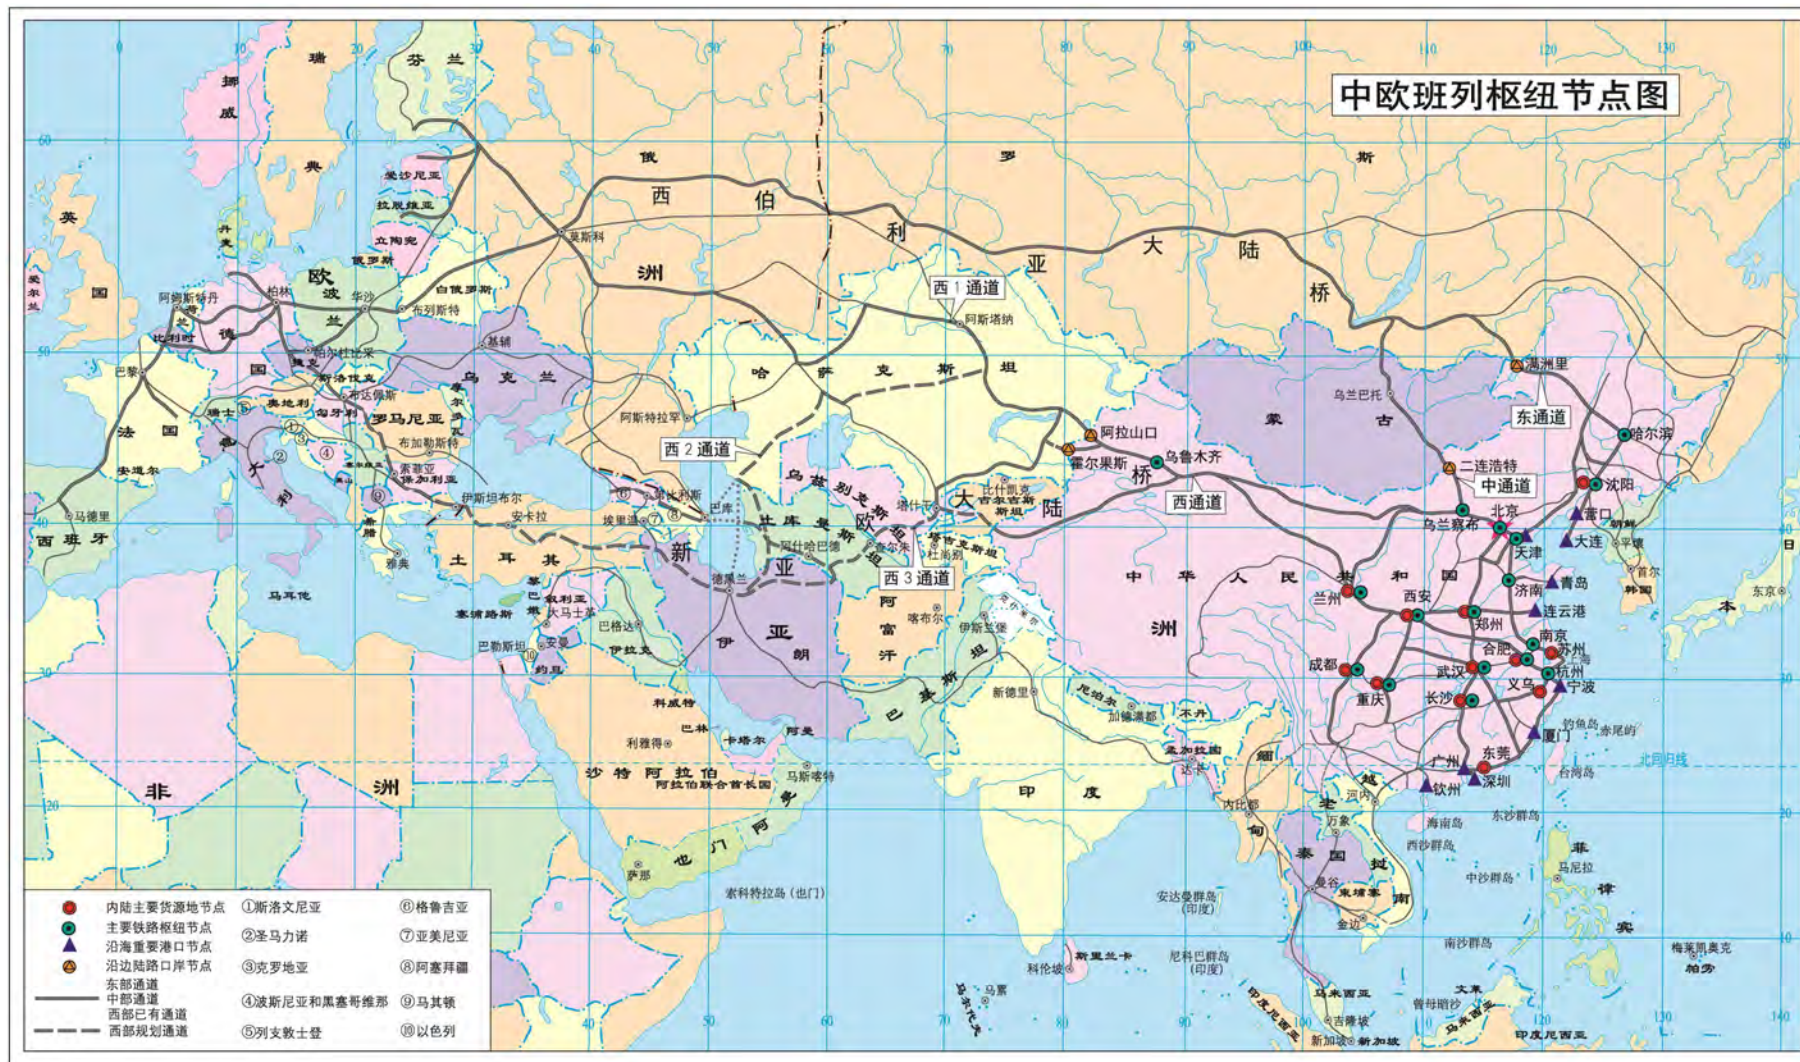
中欧班列枢纽节点图

西 1 通道
西 2 通道
西 3 通道
西通道
中通道
东通道

新亚欧大陆桥
西伯利亚大陆桥

俄罗斯
芬兰
瑞典
挪威
英国
法国
西班牙
德国
波兰
意大利
乌克兰
哈萨克斯坦
蒙古
中华人民共和国
土耳其
伊朗
阿富汗
巴基斯坦
印度
沙特阿拉伯
非洲
欧洲
亚洲

莫斯科
柏林
华沙
巴黎
马德里
阿姆斯特丹
布列斯特
基辅
阿斯塔纳
阿拉山口
霍尔果斯
乌鲁木齐
满洲里
二连浩特
乌兰巴托
乌兰察布
北京
天津
哈尔滨
沈阳
营口
大连
青岛
济南
连云港
兰州
西安
郑州
南京
苏州
合肥
上海
杭州
宁波
成都
重庆
武汉
长沙
义乌
厦门
东莞
广州
深圳
钦州
德黑兰
伊斯坦布尔
安卡拉
巴库
塔什干
杜尚别
喀布尔
伊斯兰堡
新德里
加德满都
达卡
河内
曼谷
万象
金边
吉隆坡
新加坡
马尼拉
东京
首尔
平壤

内陆主要货源地节点
主要铁路枢纽节点
沿海重要港口节点
沿边陆路口岸节点
东部通道
中部通道
西部已有通道
西部规划通道

①斯洛文尼亚
②圣马力诺
③克罗地亚
④波斯尼亚和黑塞哥维那
⑤列支敦士登
⑥格鲁吉亚
⑦亚美尼亚
⑧阿塞拜疆
⑨马其顿
⑩以色列

北回归线